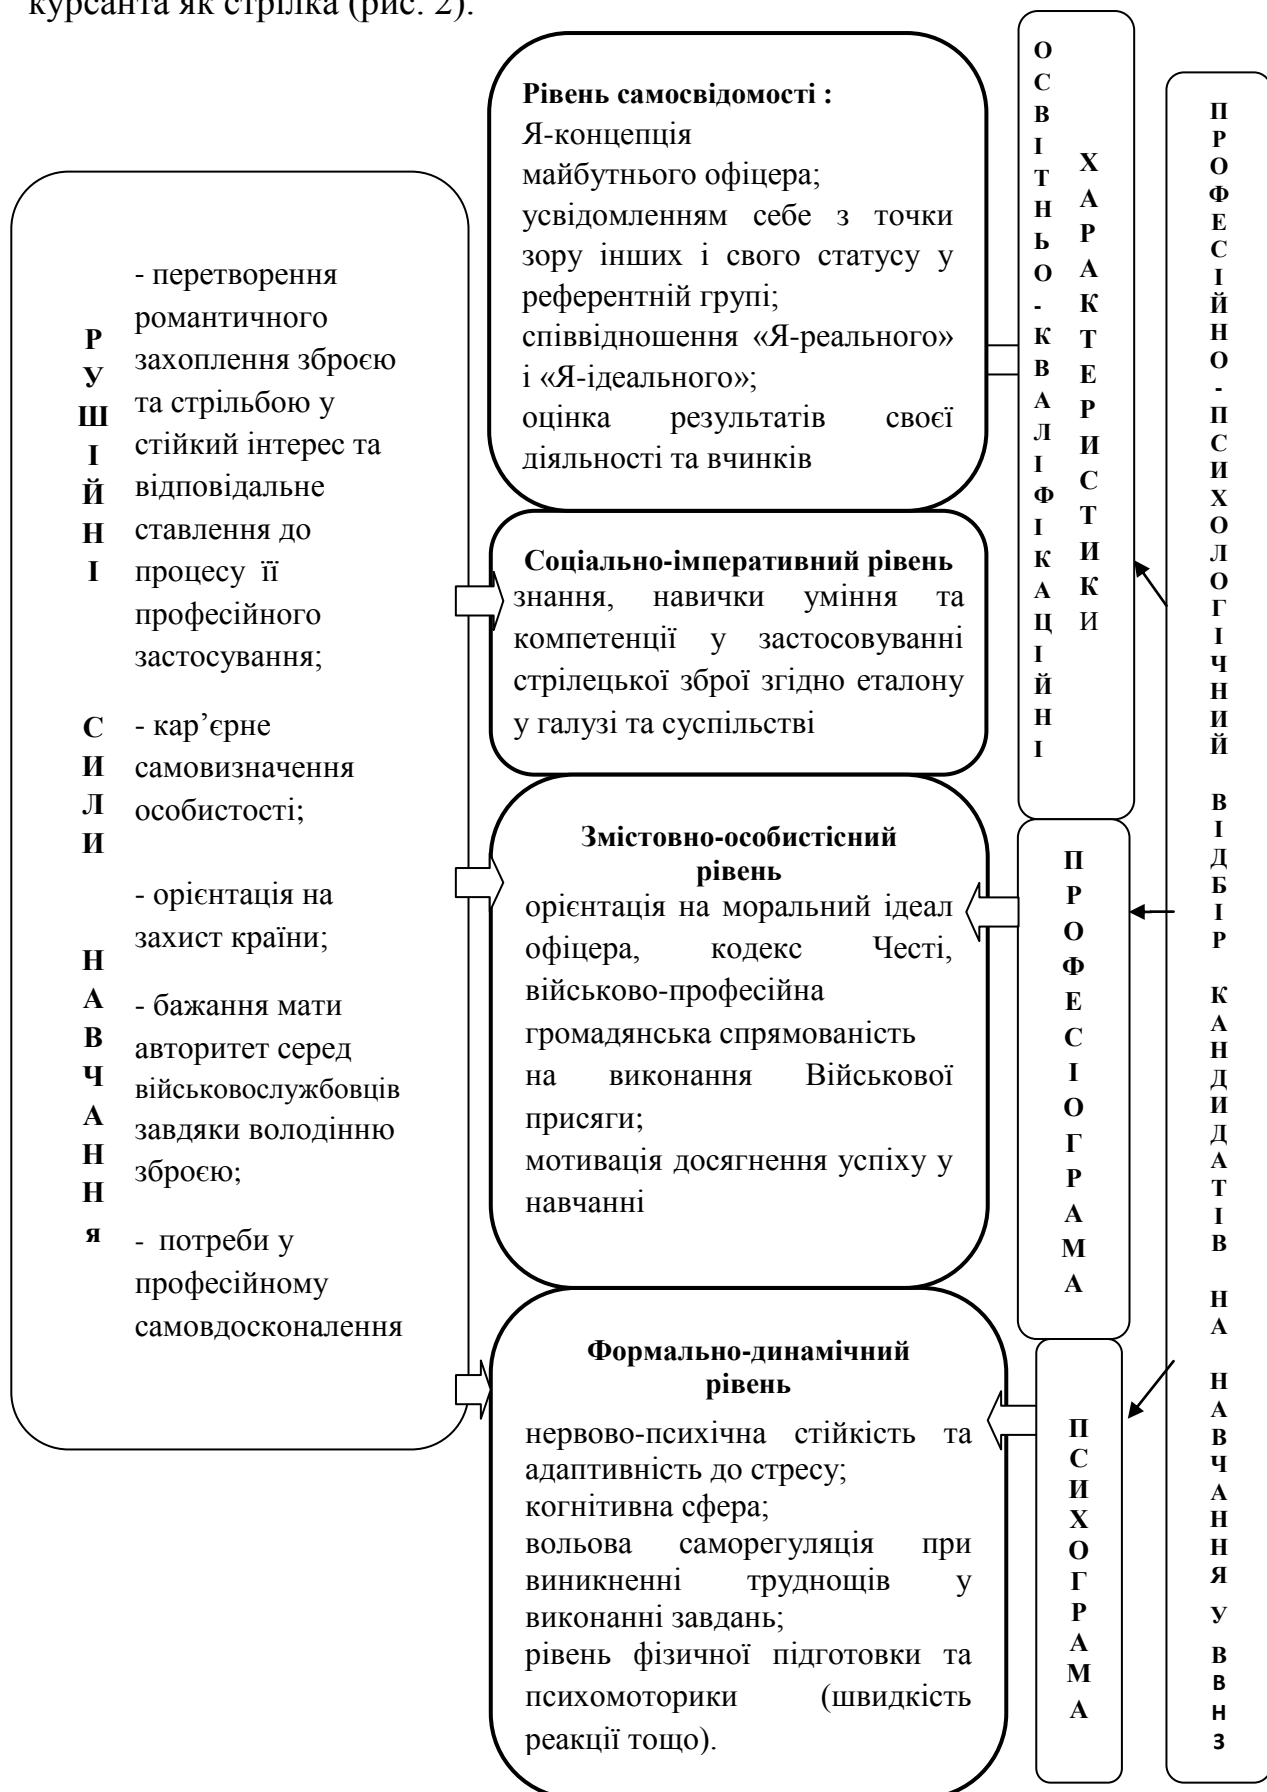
курсанта як стрілка (рис. 2).

РУШІЙНІ СИЛИ НАВЧАННя

- перетворення романтичного захоплення зброєю та стрільбою у стійкий інтерес та відповідальне ставлення до процесу її професійного застосування;

- кар'єрне самовизначення особистості;

- орієнтація на захист країни;

- бажання мати авторитет серед військовослужбовців завдяки володінню зброєю;

- потреби у професійному самовдосконалення

**Рівень самосвідомості :**
Я-концепція майбутнього офіцера;
усвідомленням себе з точки зору інших і свого статусу у референтній групі;
співвідношення «Я-реального» і «Я-ідеального»;
оцінка результатів своєї діяльності та вчинків

**Соціально-імперативний рівень**
знання, навички уміння та компетенції у застосовуванні стрілецької зброї згідно еталону у галузі та суспільстві

**Змістовно-особистісний рівень**
орієнтація на моральний ідеал офіцера, кодекс Честі, військово-професійна громадянська спрямованість на виконання Військової присяги;
мотивація досягнення успіху у навчанні

**Формально-динамічний рівень**
нервово-психічна стійкість та адаптивність до стресу;
когнітивна сфера;
вольова саморегуляція при виникненні труднощів у виконанні завдань;
рівень фізичної підготовки та психомоторики (швидкість реакції тощо).

ОСВІТНЬО-КВАЛІФІКАЦІЙНІ ХАРАКТЕРИСТИКИ

ПРОФЕСІОГРАМА

ПСИХОГРАМА

ПРОФЕСІЙНО-ПСИХОЛОГІЧНИЙ ВІДБІР КАНДИДАТІВ НА НАВЧАННЯ У ВНЗ